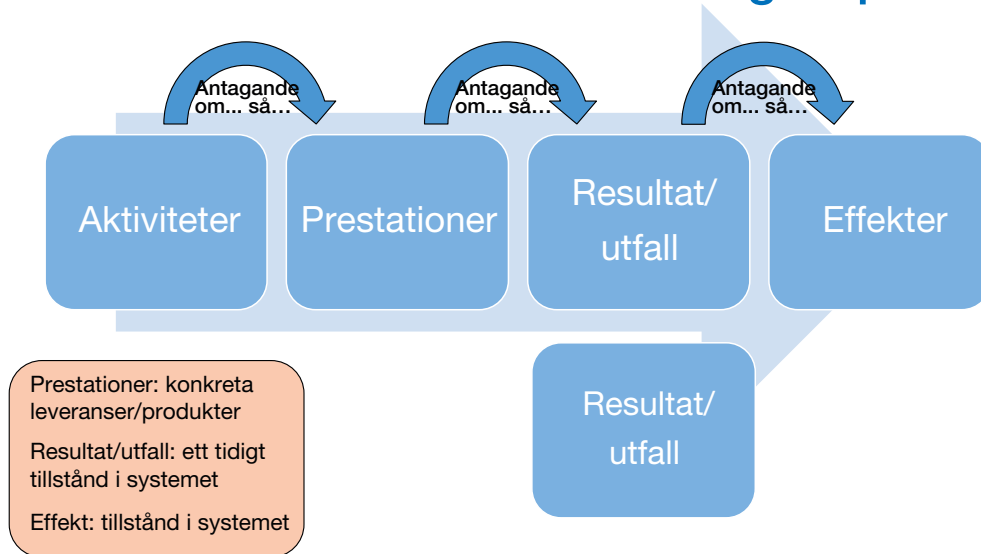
Antagande om... så…

Antagande om... så…

Antagande om... så…

Aktiviteter

Prestationer

Resultat/ utfall

Effekter

Resultat/ utfall

Prestationer: konkreta leveranser/produkter

Resultat/utfall: ett tidigt tillstånd i systemet

Effekt: tillstånd i systemet